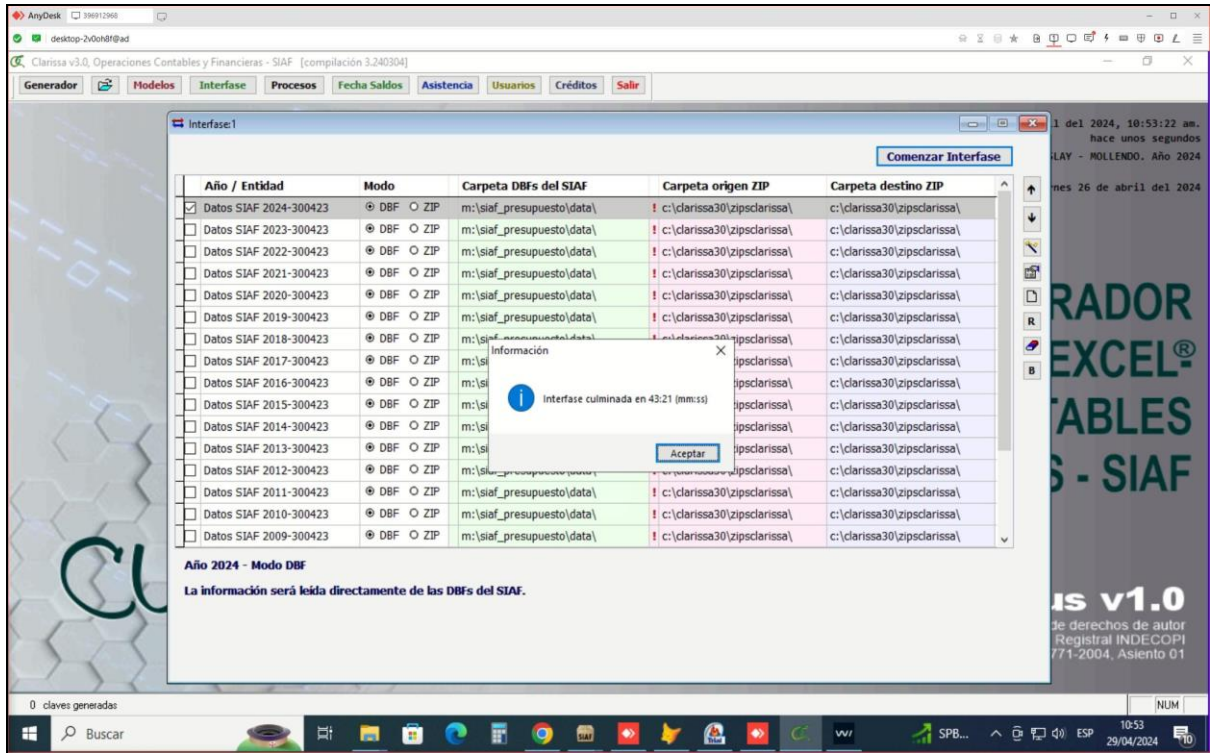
AnyDesk 396912968
desktop-2v0oh8f@ad
Clarissa v3.0, Operaciones Contables y Financieras - SIAF [compilación 3.240304]
Generador | Modelos | Interfase | Procesos | Fecha Saldos | Asistencia | Usuarios | Créditos | Salir

Interfase:1

Comenzar Interfase

| Año / Entidad | Modo | Carpeta DBFs del SIAF | Carpeta origen ZIP | Carpeta destino ZIP |
|---|---|---|---|---|
| Datos SIAF 2024-300423 | DBF ZIP | m:\siaf_presupuesto\data\ | ! c:\clarissa30\zipsclarissa\ | c:\clarissa30\zipsclarissa\ |
| Datos SIAF 2023-300423 | DBF ZIP | m:\siaf_presupuesto\data\ | ! c:\clarissa30\zipsclarissa\ | c:\clarissa30\zipsclarissa\ |
| Datos SIAF 2022-300423 | DBF ZIP | m:\siaf_presupuesto\data\ | ! c:\clarissa30\zipsclarissa\ | c:\clarissa30\zipsclarissa\ |
| Datos SIAF 2021-300423 | DBF ZIP | m:\siaf_presupuesto\data\ | ! c:\clarissa30\zipsclarissa\ | c:\clarissa30\zipsclarissa\ |
| Datos SIAF 2020-300423 | DBF ZIP | m:\siaf_presupuesto\data\ | ! c:\clarissa30\zipsclarissa\ | c:\clarissa30\zipsclarissa\ |
| Datos SIAF 2019-300423 | DBF ZIP | m:\siaf_presupuesto\data\ | ! c:\clarissa30\zipsclarissa\ | c:\clarissa30\zipsclarissa\ |
| Datos SIAF 2018-300423 | DBF ZIP | m:\si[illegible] | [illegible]ipsclarissa\ | c:\clarissa30\zipsclarissa\ |
| Datos SIAF 2017-300423 | DBF ZIP | m:\si | ipsclarissa\ | c:\clarissa30\zipsclarissa\ |
| Datos SIAF 2016-300423 | DBF ZIP | m:\si | ipsclarissa\ | c:\clarissa30\zipsclarissa\ |
| Datos SIAF 2015-300423 | DBF ZIP | m:\si | ipsclarissa\ | c:\clarissa30\zipsclarissa\ |
| Datos SIAF 2014-300423 | DBF ZIP | m:\si | ipsclarissa\ | c:\clarissa30\zipsclarissa\ |
| Datos SIAF 2013-300423 | DBF ZIP | m:\si | ipsclarissa\ | c:\clarissa30\zipsclarissa\ |
| Datos SIAF 2012-300423 | DBF ZIP | m:\si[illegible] | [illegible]ipsclarissa\ | c:\clarissa30\zipsclarissa\ |
| Datos SIAF 2011-300423 | DBF ZIP | m:\siaf_presupuesto\data\ | ! c:\clarissa30\zipsclarissa\ | c:\clarissa30\zipsclarissa\ |
| Datos SIAF 2010-300423 | DBF ZIP | m:\siaf_presupuesto\data\ | ! c:\clarissa30\zipsclarissa\ | c:\clarissa30\zipsclarissa\ |
| Datos SIAF 2009-300423 | DBF ZIP | m:\siaf_presupuesto\data\ | ! c:\clarissa30\zipsclarissa\ | c:\clarissa30\zipsclarissa\ |

Información
Interfase culminada en 43:21 (mm:ss)
Aceptar

R
B

Año 2024 - Modo DBF
La información será leída directamente de las DBFs del SIAF.

l del 2024, 10:53:22 am.
hace unos segundos
LAY - MOLLENDO. Año 2024
nes 26 de abril del 2024
RADOR
EXCEL®
TABLES
S - SIAF
us v1.0
de derechos de autor
Registral INDECOPI
771-2004, Asiento 01

0 claves generadas
NUM

Buscar
SPB...
ESP
10:53
29/04/2024